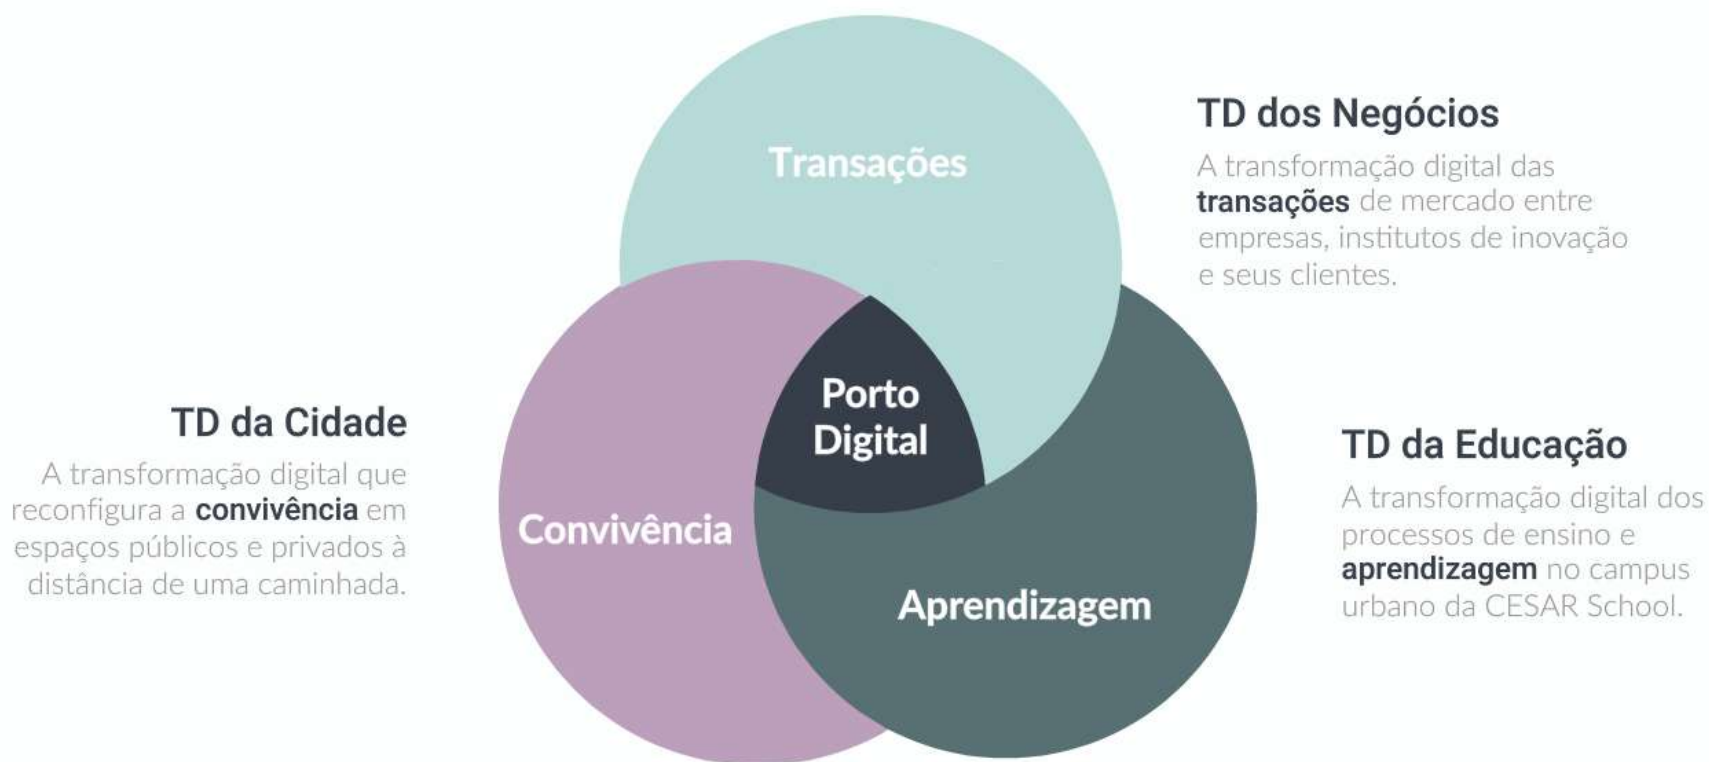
TD dos Negócios

A transformação digital das **transações** de mercado entre empresas, institutos de inovação e seus clientes.

Transações

Porto Digital

Convivência

Aprendizagem

TD da Cidade

A transformação digital que reconfigura a **convivência** em espaços públicos e privados à distância de uma caminhada.

TD da Educação

A transformação digital dos processos de ensino e **aprendizagem** no campus urbano da CESAR School.